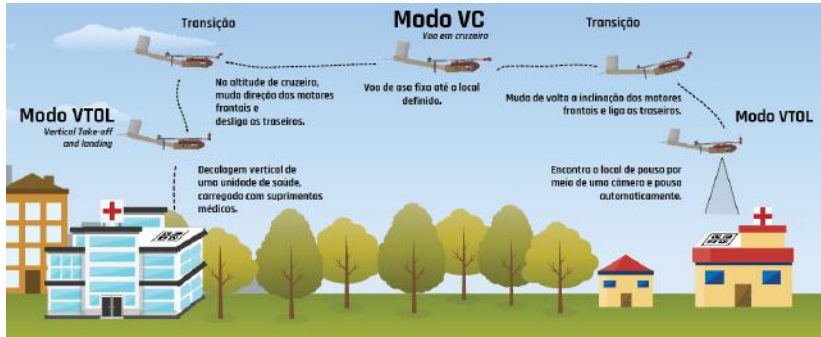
Transição

Modo VC
Voo em cruzeiro

Transição

Na altitude de cruzeiro, muda direção dos motores frontais e desliga os traseiros.

Voo de asa fixa até o local definido.

Muda de volta a inclinação dos motores frontais e liga os traseiros.

Modo VTOL
Vertical Take-off and landing

Modo VTOL

Decolagem vertical de uma unidade de saúde, carregado com suprimentos médicos.

Encontra o local de pouso por meio de uma câmera e pousa automaticamente.